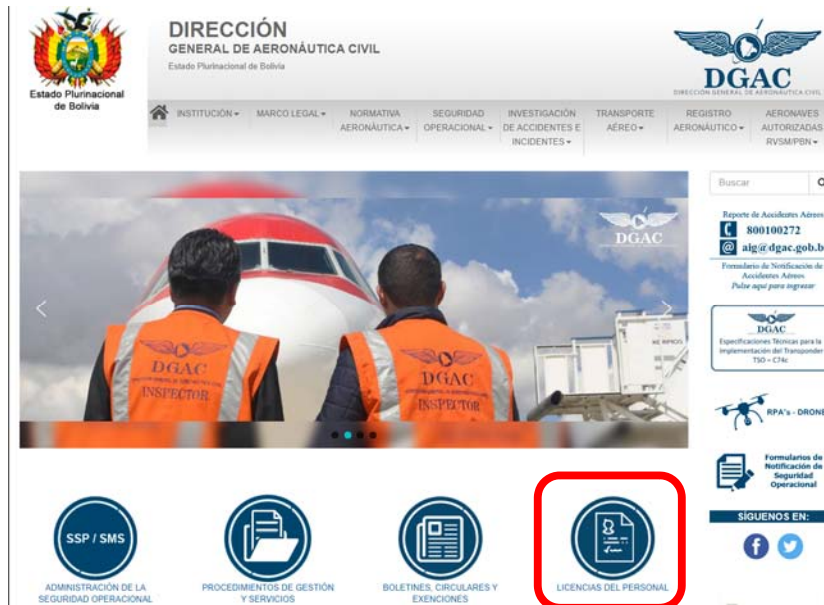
Estado Plurinacional de Bolivia

DIRECCIÓN
GENERAL DE AERONÁUTICA CIVIL
Estado Plurinacional de Bolivia

DGAC
DIRECCIÓN GENERAL DE AERONÁUTICA CIVIL

INSTITUCIÓN ▾ | MARCO LEGAL ▾ | NORMATIVA AERONÁUTICA ▾ | SEGURIDAD OPERACIONAL ▾ | INVESTIGACIÓN DE ACCIDENTES E INCIDENTES ▾ | TRANSPORTE AÉREO ▾ | REGISTRO AERONÁUTICO ▾ | AERONAVES AUTORIZADAS RVSM/PBN ▾

DGAC

DGAC INSPECTOR

DGAC INSPECTOR

Buscar

Reporte de Accidentes Aéreos
800100272
aig@dgac.gob.b
Formulario de Notificación de Accidentes Aéreos
Pulse aquí para ingresar

DGAC
Especificaciones Técnicas para la Implementación del Transponder TSO – C74c

RPA's - DRONE

Formularios de Notificación de Seguridad Operacional

SÍGUENOS EN:

SSP / SMS
ADMINISTRACIÓN DE LA SEGURIDAD OPERACIONAL

PROCEDIMIENTOS DE GESTIÓN Y SERVICIOS

BOLETINES, CIRCULARES Y EXENCIONES

LICENCIAS DEL PERSONAL